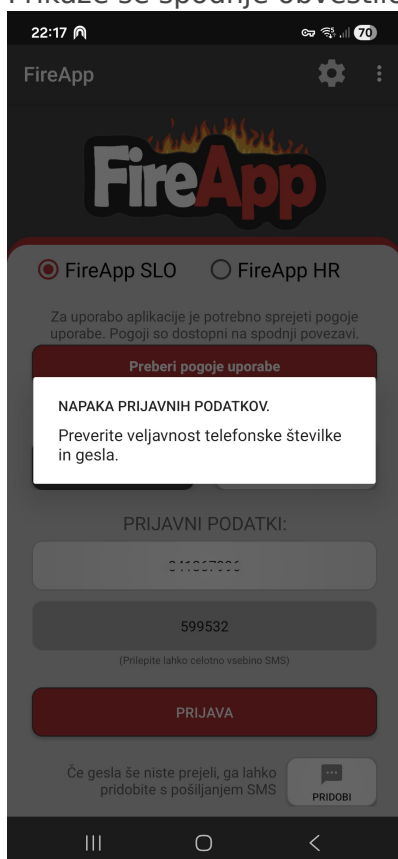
Prikaže se spodnje obvestilo

22:17

70

FireApp

FireApp

FireApp SLO

FireApp HR

Za uporabo aplikacije je potrebno sprejeti pogoje uporabe. Pogoji so dostopni na spodnji povezavi.

Preberi pogoje uporabe

NAPAKA PRIJAVNIH PODATKOV.

Preverite veljavnost telefonske številke in gesla.

PRIJAVNI PODATKI:

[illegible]

599532

(Prilepite lahko celotno vsebino SMS)

PRIJAVA

Če gesla še niste prejeli, ga lahko pridobite s pošiljanjem SMS

PRIDOBI